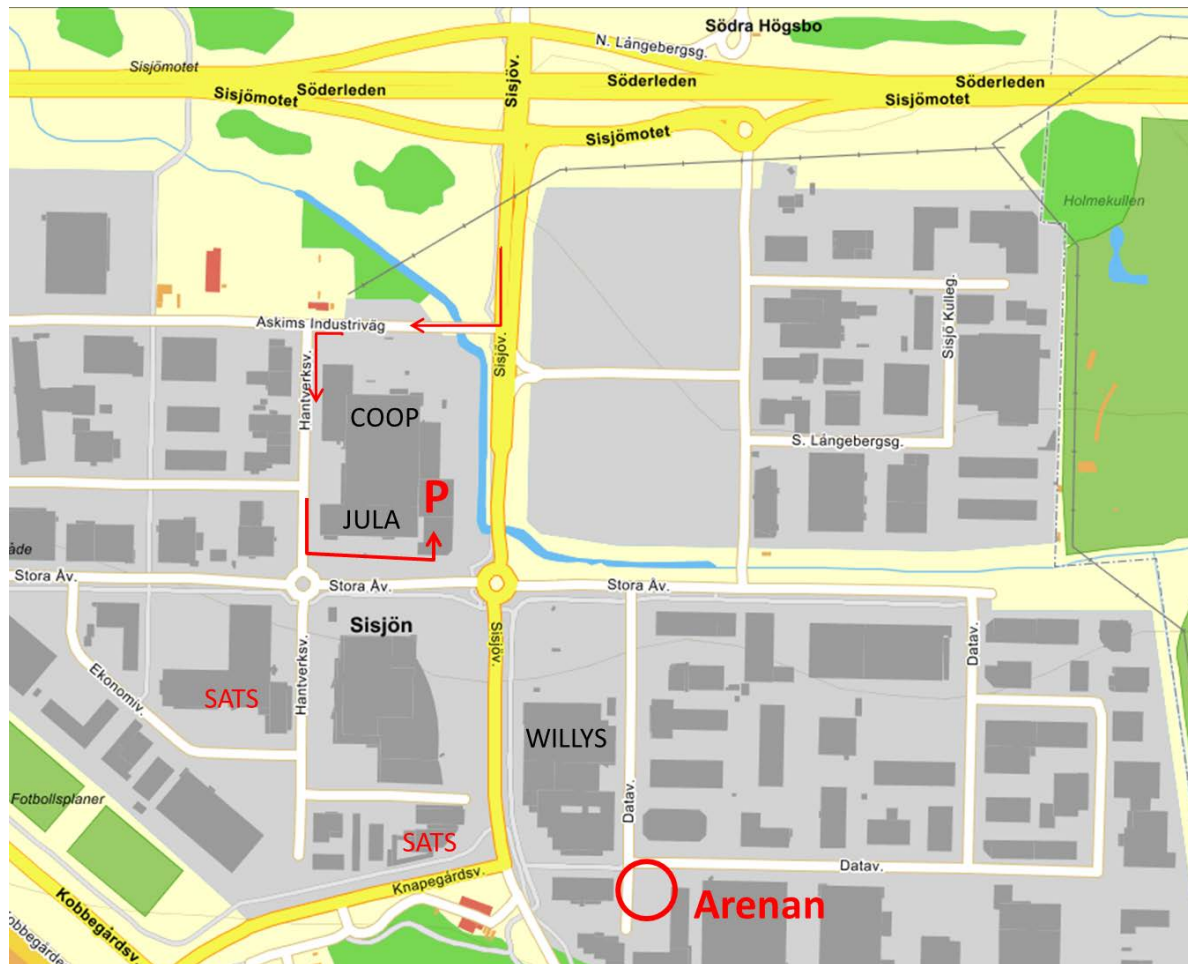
Södra Högsbo
N. Långebergsg.
Sisjömotet
Sisjömotet
Söderleden
Sisjöv.
Söderleden
Söderleden
Sisjömotet
Sisjömotet
Holmekullen
Askims Industriväg
Sisjöv.
Sisjö Kulleg.
Hantverksv.
COOP
S. Långebergsg.
JULA
P
åde
Stora Åv.
Stora Åv.
Stora Åv.
Sisjön
Sisjöv.
Datav.
Ekonomiv.
SATS
Hantverksv.
WILLYS
Datav.
Fotbollsplaner
SATS
Datav.
Knapegårdsv.
Kobbegårdsv.
obbegårde
Arenan